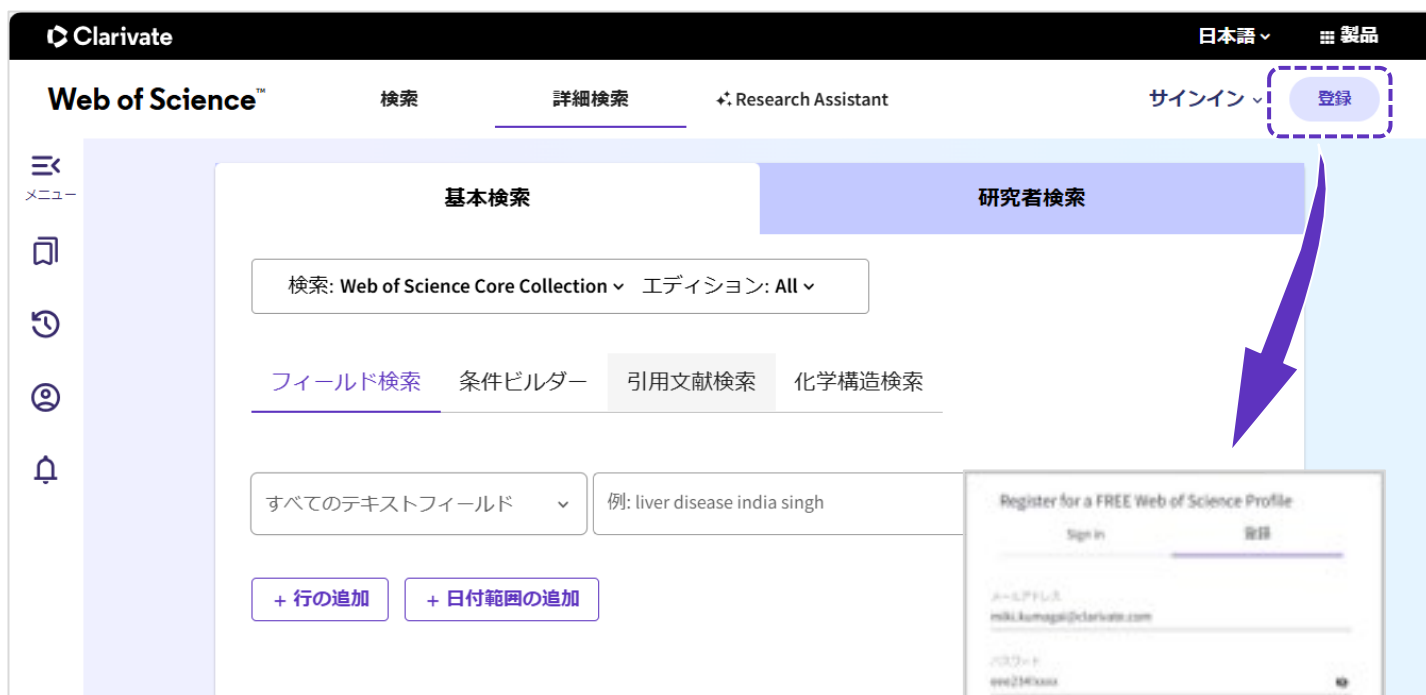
Clarivate
日本語
製品

Web of Science™
検索
詳細検索
Research Assistant
サインイン
登録

メニュー

基本検索
研究者検索

検索: Web of Science Core Collection
エディション: All

フィールド検索
条件ビルダー
引用文献検索
化学構造検索

すべてのテキストフィールド
例: liver disease india singh

+ 行の追加
+ 日付範囲の追加

Register for a FREE Web of Science Profile
Sign In
登録
メールアドレス
miki.kumagai@clarivate.com
パスワード
eee234!xxxx